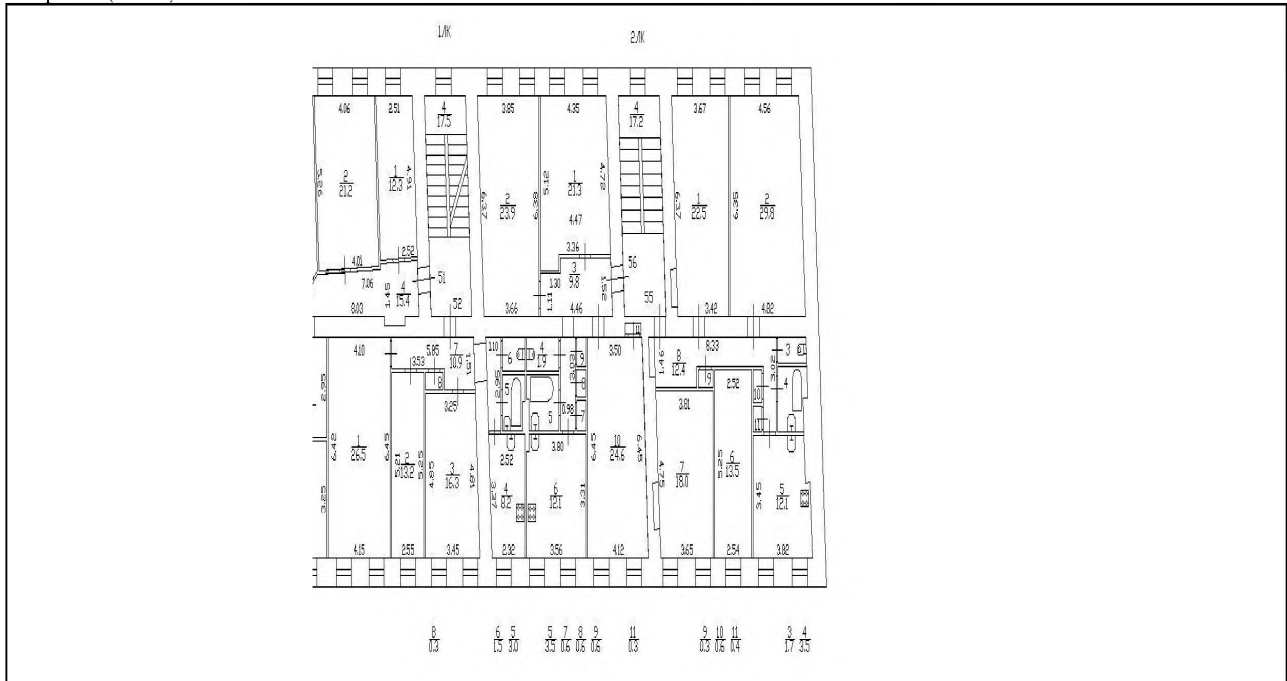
1ЛК

2ЛК

4.06
2.51
4
17.5
3.85
4.35
4
17.2
3.67
4.56

5.26
2
21.2
1
12.3
4.91
6.37
2
23.9
6.38
5.12
1
21.3
4.72
4.47
6.37
1
22.5
6.35
2
29.8

4.01
2.52
7.06
1.45
4
15.4
51
3.36
1.30
3
9.8
1.52
56
8.03
52
3.66
1.11
4.46
55
3.42
4.82

4.20
5.85
7
10.9
1.51
1.10
6
4
1.9
3.50
1.46
8
12.4
8.33
3
2.95
1.53
8
9
3.62
3.25
5
1.90
5
0.98
7
9
2.52
10
4
11
6.42
6.45
2
13.2
3
16.3
4.81
2.52
3.80
6.45
10
24.6
6.45
3.81
1
26.5
4
8.2
3.37
6
12.1
3.31
4.75
7
18.0
6
13.5
3.45
5
12.1
3.25
4.15
2.55
3.45
2.32
3.56
4.12
3.65
2.54
3.82

$\frac{8}{0.3}$ $\frac{6}{1.5}$ $\frac{5}{3.0}$ $\frac{5}{3.5}$ $\frac{7}{0.6}$ $\frac{8}{0.6}$ $\frac{9}{0.6}$ $\frac{11}{0.3}$ $\frac{9}{0.3}$ $\frac{10}{0.6}$ $\frac{11}{0.4}$ $\frac{3}{1.7}$ $\frac{4}{3.5}$